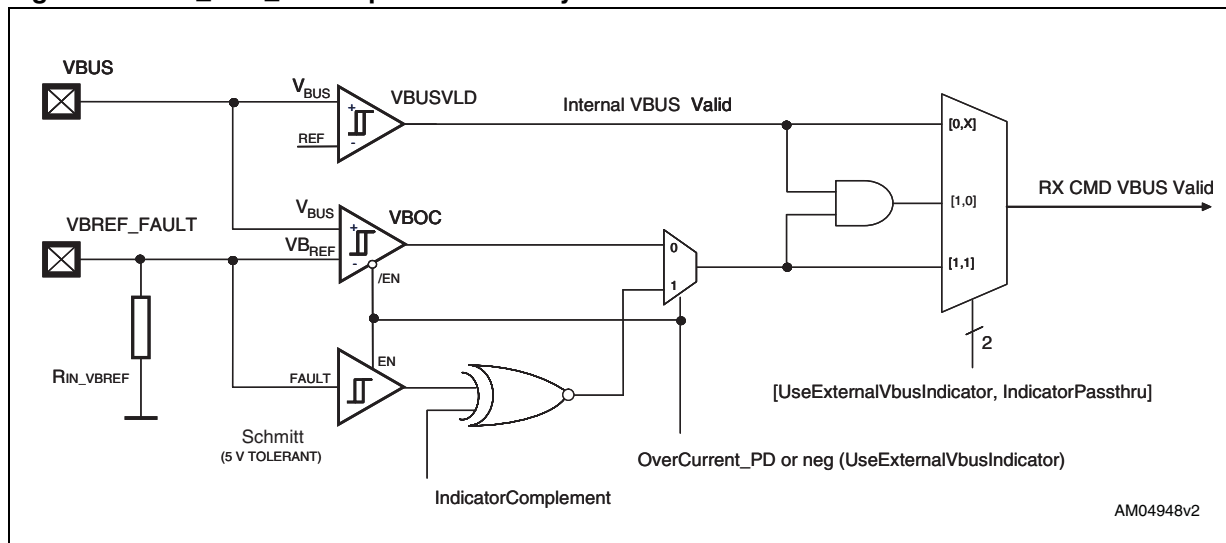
VBUS

$V_{BUS}$

+

-

REF

VBUSVLD

Internal VBUS Valid

[0,X]

[1,0]

[1,1]

RX CMD VBUS Valid

VBREF_FAULT

$V_{BUS}$

$VB_{REF}$

+

-

VBOC

/EN

0

1

$R_{IN\_VBREF}$

EN

FAULT

Schmitt
(5 V TOLERANT)

IndicatorComplement

OverCurrent_PD or neg (UseExternalVbusIndicator)

2

[UseExternalVbusIndicator, IndicatorPassthru]

AM04948v2